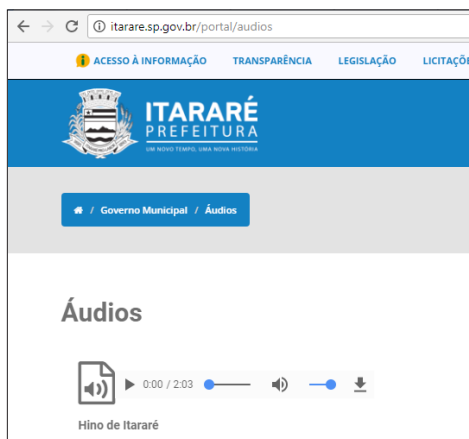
itarare.sp.gov.br/portal/audios

ACESSO À INFORMAÇÃO TRANSPARÊNCIA LEGISLAÇÃO LICITAÇ

ITARARÉ
PREFEITURA
UM NOVO TEMPO, UMA NOVA HISTÓRIA

/ Governo Municipal / Áudios

Áudios

0:00 / 2:03

Hino de Itararé